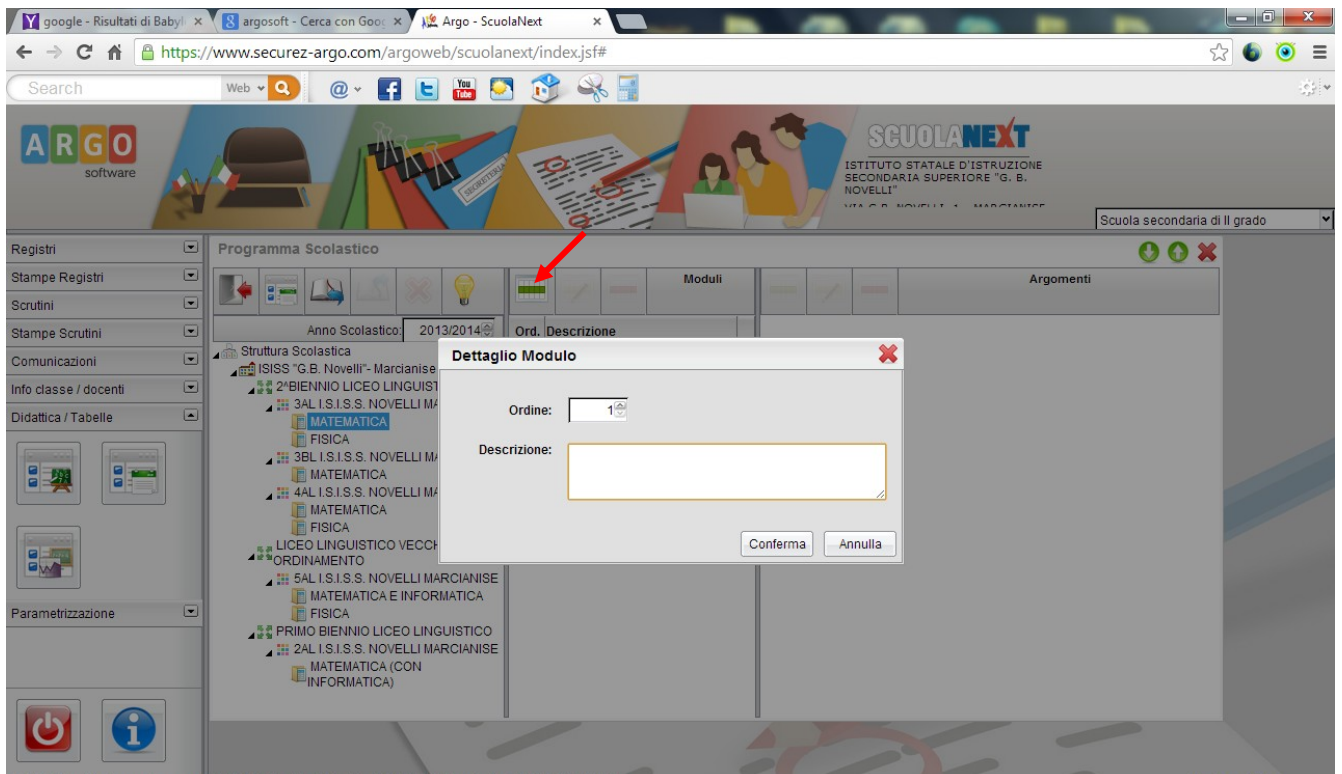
google - Risultati di Babyl × argosoft - Cerca con Goog × Argo - ScuolaNext ×

https://www.securez-argo.com/argoweb/scuolanext/index.jsf#

Search Web

ARGO software

SECRETERIA

SCUOLANEXT
ISTITUTO STATALE D'ISTRUZIONE SECONDARIA SUPERIORE "G. B. NOVELLI"
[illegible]

Scuola secondaria di II grado

Registri
Stampe Registri
Scrutini
Stampe Scrutini
Comunicazioni
Info classe / docenti
Didattica / Tabelle
Parametrizzazione

Programma Scolastico

Moduli
Argomenti

Anno Scolastico: 2013/2014
Ord. Descrizione

Struttura Scolastica
ISISS "G.B. Novelli"- Marcianise
2^BIENNIO LICEO LINGUIST
3AL I.S.I.S.S. NOVELLI MA
MATEMATICA
FISICA
3BL I.S.I.S.S. NOVELLI MA
MATEMATICA
4AL I.S.I.S.S. NOVELLI MA
MATEMATICA
FISICA
LICEO LINGUISTICO VECCH ORDINAMENTO
5AL I.S.I.S.S. NOVELLI MARCIANISE
MATEMATICA E INFORMATICA
FISICA
PRIMO BIENNIO LICEO LINGUISTICO
2AL I.S.I.S.S. NOVELLI MARCIANISE
MATEMATICA (CON INFORMATICA)

Dettaglio Modulo
Ordine: 1
Descrizione:
Conferma
Annulla